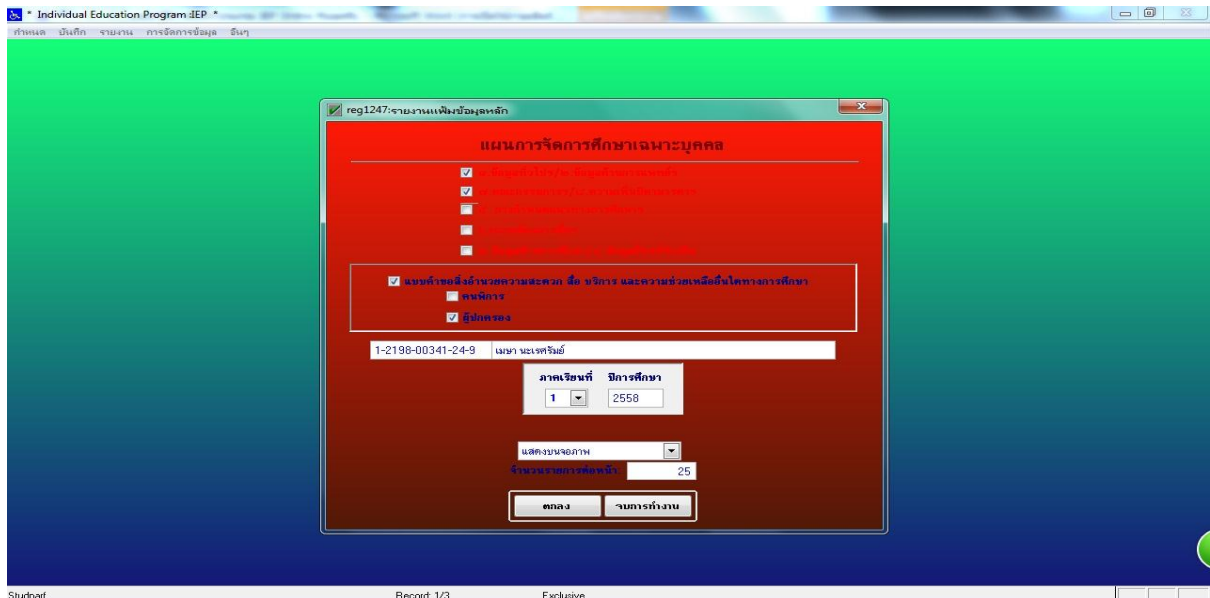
* Individual Education Program :IEP *

กำหนด บันทึก รายงาน การจัดการข้อมูล อื่นๆ

reg1247:รายงานแฟ้มข้อมูลหลัก

แผนการจัดการศึกษาเฉพาะบุคคล

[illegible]

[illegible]

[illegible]

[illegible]

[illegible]

แบบคำขอสิ่งอำนวยความสะดวก สื่อ บริการ และความช่วยเหลืออื่นใดทางการศึกษา

คนพิการ

ผู้ปกครอง

1-2198-00341-24-9 เมษา นะเรศรัมย์

ภาคเรียนที่ ปีการศึกษา

1 2558

แสดงบนจอภาพ

จำนวนรายการต่อหน้า: 25

ตกลง จบการทำงาน

Studpart Record: 1/3 Exclusive